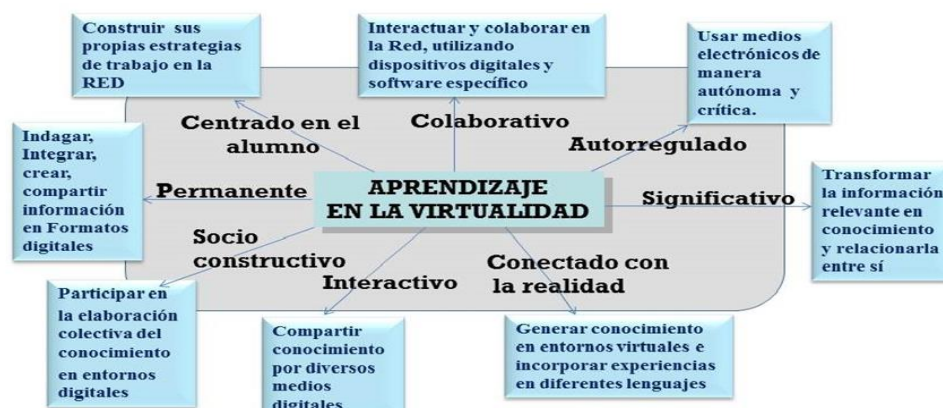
Construir sus propias estrategias de trabajo en la RED

Interactuar y colaborar en la Red, utilizando dispositivos digitales y software específico

Usar medios electrónicos de manera autónoma y crítica.

Centrado en el alumno

Colaborativo

Autorregulado

Indagar, Integrar, crear, compartir información en Formatos digitales

Permanente

APRENDIZAJE EN LA VIRTUALIDAD

Significativo

Transformar la información relevante en conocimiento y relacionarla entre sí

Socio constructivo

Interactivo

Conectado con la realidad

Participar en la elaboración colectiva del conocimiento en entornos digitales

Compartir conocimiento por diversos medios digitales

Generar conocimiento en entornos virtuales e incorporar experiencias en diferentes lenguajes